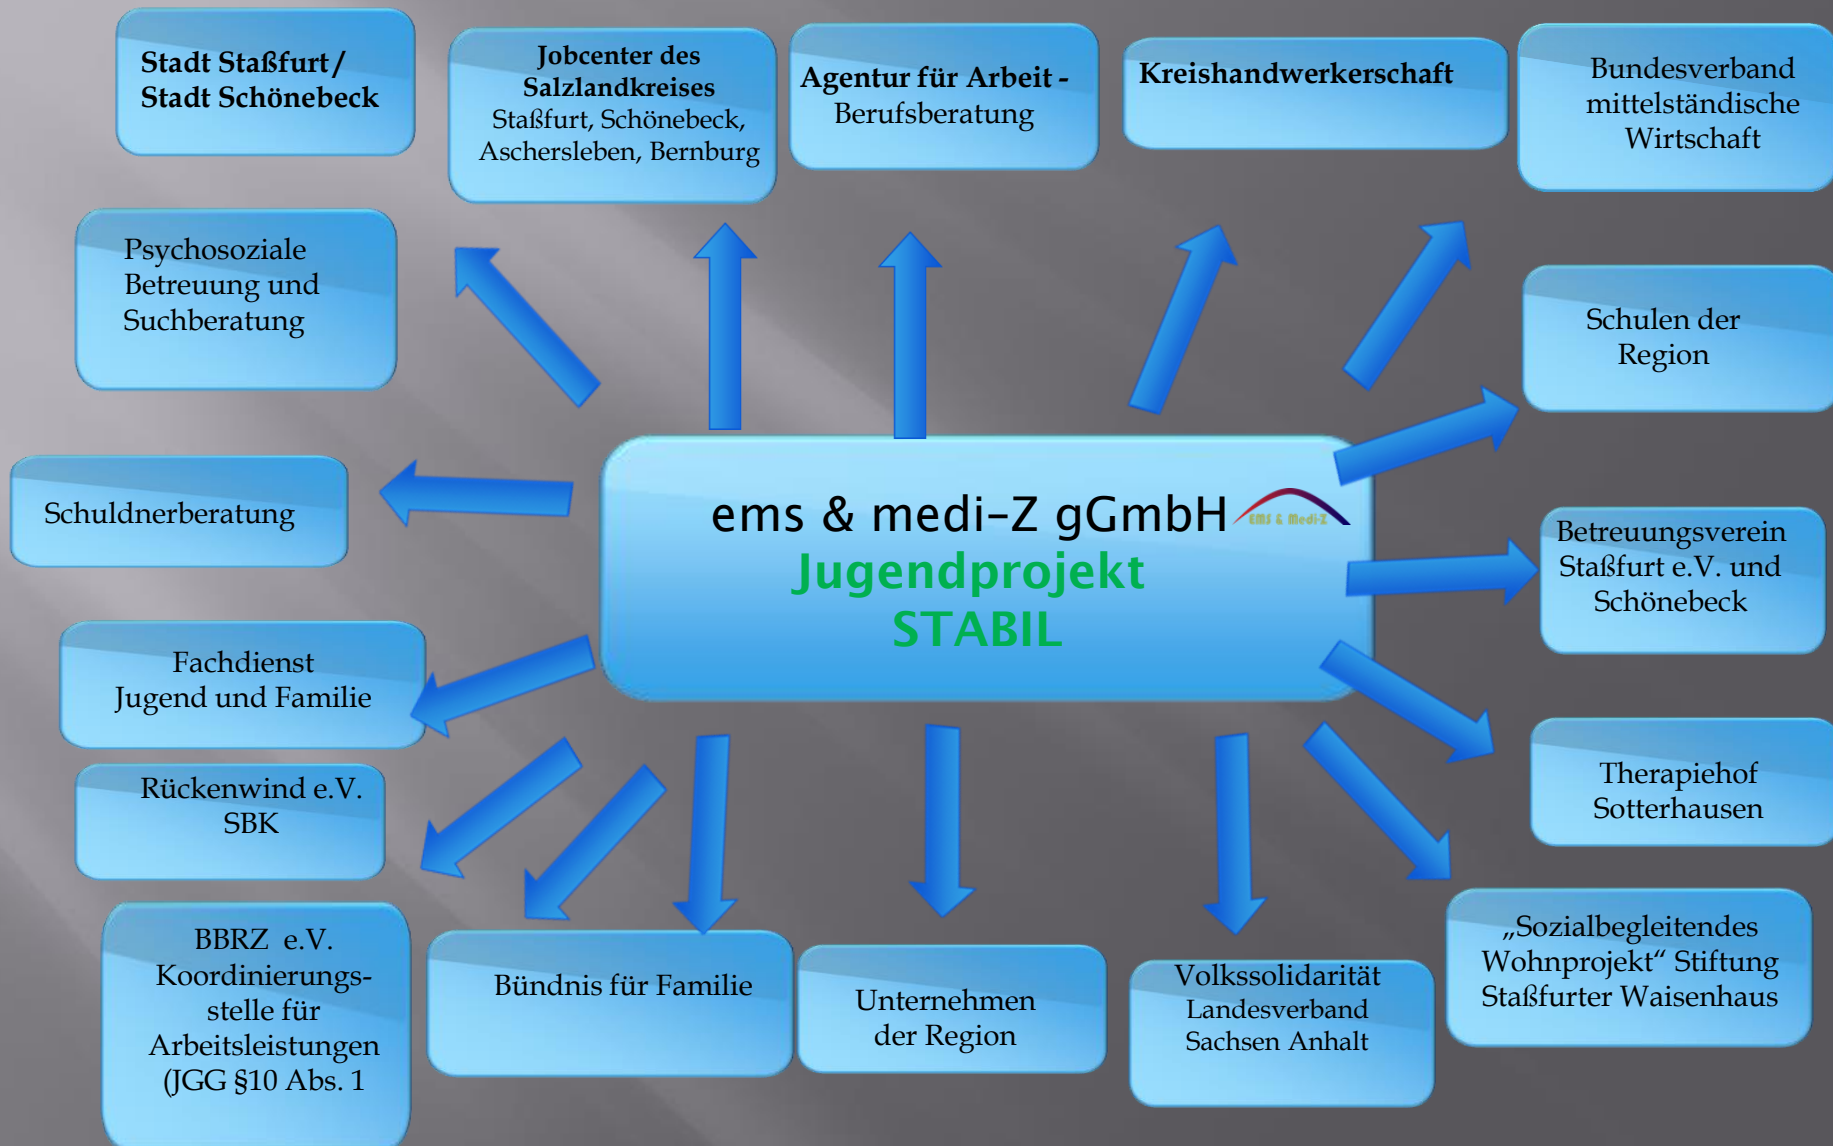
Stadt Staßfurt / Stadt Schönebeck

Jobcenter des Salzlandkreises
Staßfurt, Schönebeck, Aschersleben, Bernburg

Agentur für Arbeit - Berufsberatung

Kreishandwerkerschaft

Bundesverband mittelständische Wirtschaft

Psychosoziale Betreuung und Suchberatung

Schulen der Region

Schuldnerberatung

ems & medi-Z gGmbH
EMS & medi-Z
Jugendprojekt
STABIL

Betreuungsverein Staßfurt e.V. und Schönebeck

Fachdienst Jugend und Familie

Rückenwind e.V. SBK

Therapiehof Sotterhausen

BBRZ e.V. Koordinierungsstelle für Arbeitsleistungen (JGG §10 Abs. 1

Bündnis für Familie

Unternehmen der Region

Volkssolidarität Landesverband Sachsen Anhalt

„Sozialbegleitendes Wohnprojekt“ Stiftung Staßfurter Waisenhaus